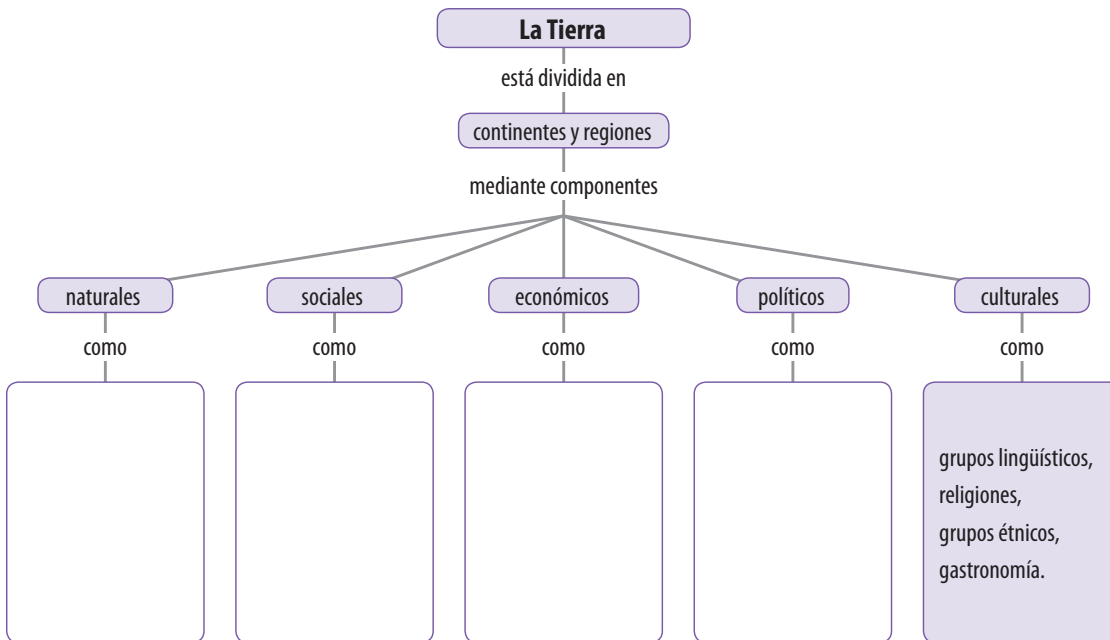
La Tierra

está dividida en

continentes y regiones

mediante componentes

naturales

como

sociales

como

económicos

como

políticos

como

culturales

como

grupos lingüísticos, religiones, grupos étnicos, gastronomía.